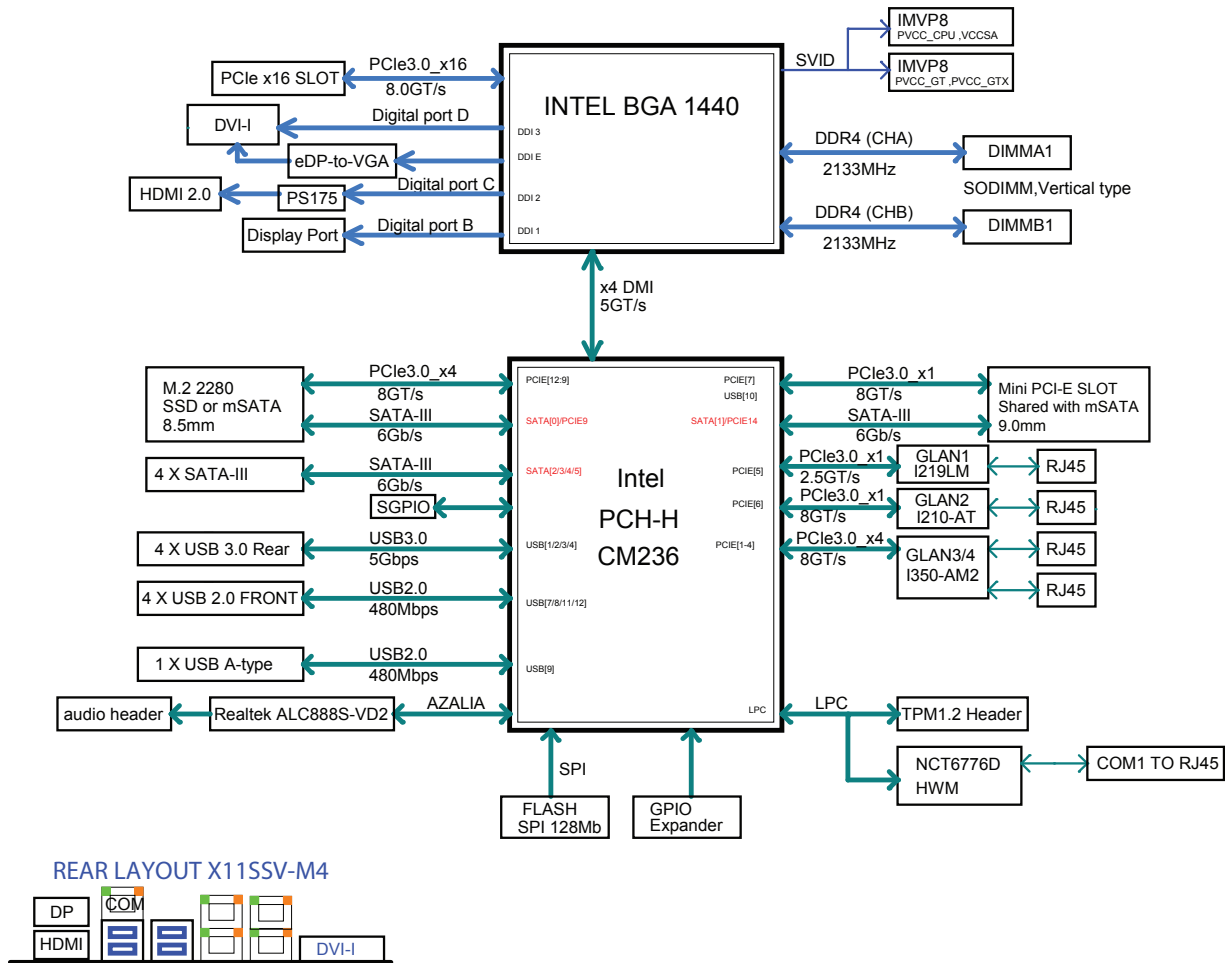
IMVP8
PVCC_CPU ,VCCSA

IMVP8
PVCC_GT ,PVCC_GTX

SVID

PCIe x16 SLOT
PCIe3.0_x16
8.0GT/s

INTEL BGA 1440

DVI-I
Digital port D
DDI 3

eDP-to-VGA
DDI E

HDMI 2.0
PS175
Digital port C
DDI 2

Display Port
Digital port B
DDI 1

DDR4 (CHA)
2133MHz
DIMMA1
SODIMM,Vertical type

DDR4 (CHB)
2133MHz
DIMMB1

x4 DMI
5GT/s

M.2 2280
SSD or mSATA
8.5mm
PCIe3.0_x4
8GT/s
SATA-III
6Gb/s

PCIE[12:9]
SATA[0]/PCIE9

4 X SATA-III
SATA-III
6Gb/s
SATA[2/3/4/5]

SGPIO

4 X USB 3.0 Rear
USB3.0
5Gbps
USB[1/2/3/4]

4 X USB 2.0 FRONT
USB2.0
480Mbps
USB[7/8/11/12]

1 X USB A-type
USB2.0
480Mbps
USB[9]

audio header
Realtek ALC888S-VD2
AZALIA

Intel
PCH-H
CM236

PCIE[7]
USB[10]
SATA[1]/PCIE14
PCIE[5]
PCIE[6]
PCIE[1-4]
LPC

PCIe3.0_x1
8GT/s
SATA-III
6Gb/s
Mini PCI-E SLOT
Shared with mSATA
9.0mm

PCIe3.0_x1
2.5GT/s
GLAN1
I219LM
RJ45

PCIe3.0_x1
8GT/s
GLAN2
I210-AT
RJ45

PCIe3.0_x4
8GT/s
GLAN3/4
I350-AM2
RJ45
RJ45

LPC
TPM1.2 Header

NCT6776D
HWM
COM1 TO RJ45

SPI
FLASH
SPI 128Mb

GPIO
Expander

REAR LAYOUT X11SSV-M4

DP
COM
HDMI
DVI-I